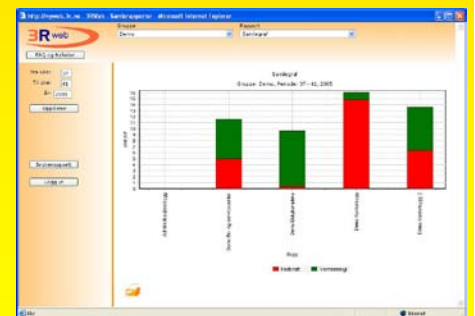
http://3rweb.3r.no - 3RWeb - Samlerapporter - Microsoft Internet Explorer

3R web

FAQ og hjelpetekst

Fra uke: 37
Til uke: 41
År: 2005

Oppdater

Skjemaoppsett

Logg ut

Gruppe
Demo

Rapport
Samlegraf

Samlegraf
Gruppe: Demo, Periode: 37 - 41, 2005

Antall

| 0 | 1 | 2 | 3 | 4 | 5 | 6 | 7 | 8 | 9 | 10 | 11 | 12 | 13 | 14 | 15 | 16 | 17 |
|---|---|---|---|---|---|---|---|---|---|---|---|---|---|---|---|---|---|

Administrasjon
Demo Byggeavdeling
Demo Matavdeling
Demo Kontordept
Demo Kontordept 2

Rapp

Vedlikehold
Vannforbruk

Internet